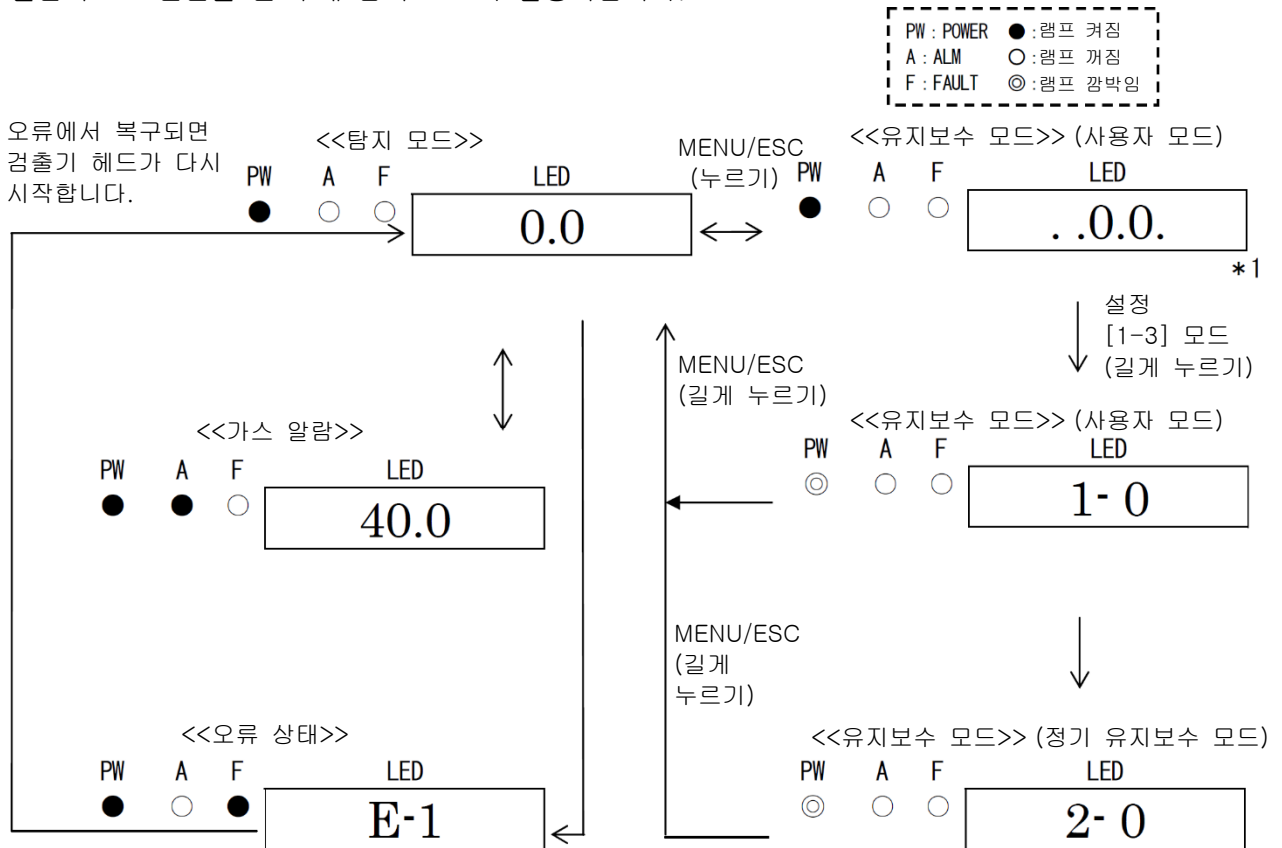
PW : POWER ●:램프 켜짐
A : ALM ○:램프 꺼짐
F : FAULT ◎:램프 깜박임

오류에서 복구되면 검출기 헤드가 다시 시작합니다.

<<탐지 모드>>
PW A F LED
● ○ ○
0.0

MENU/ESC (누르기)

<<유지보수 모드>> (사용자 모드)
PW A F LED
● ○ ○
. .0.0.
*1

설정 [1-3] 모드 (길게 누르기)

MENU/ESC (길게 누르기)

<<유지보수 모드>> (사용자 모드)
PW A F LED
◎ ○ ○
1- 0

<<가스 알람>>
PW A F LED
● ● ○
40.0

MENU/ESC (길게 누르기)

<<오류 상태>>
PW A F LED
● ○ ●
E-1

<<유지보수 모드>> (정기 유지보수 모드)
PW A F LED
◎ ○ ○
2- 0